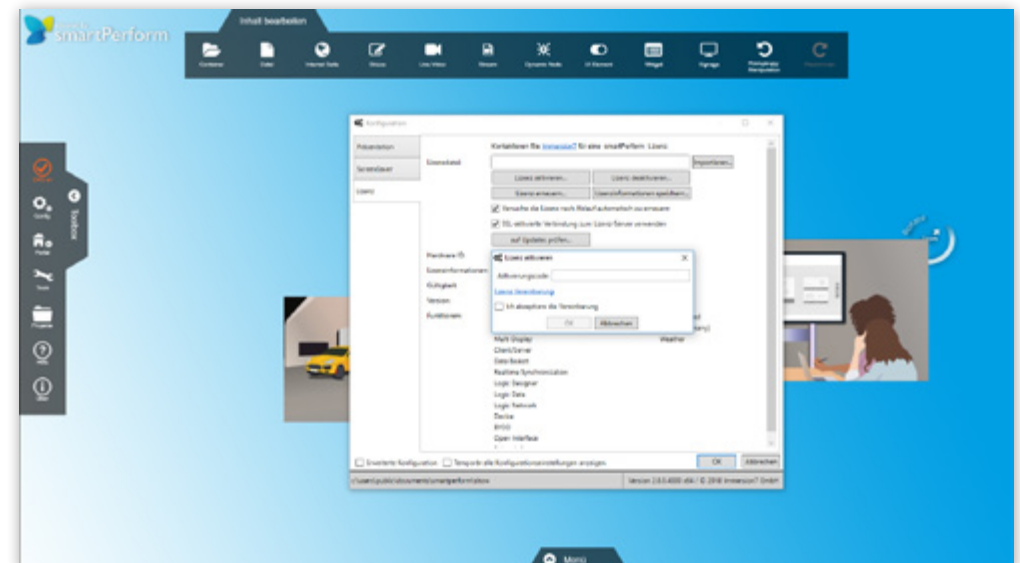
smartPerform

Inhalt bearbeiten

Container
Datei
Internet Seite
Stream
Live Video
Stream
Dynamic Node
UI Element
Widget
Signage
Rückgängig Manipulation
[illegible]

Toolbox

Config
Portal
Tools
Projekte
Hilfe
Über

Konfiguration

Präsentation
Screensaver
Lizenz

Kontaktieren Sie immersion7 für eine smartPerform Lizenz
Lizenzdatei
Importieren...
Lizenz aktivieren...
Lizenz deaktivieren...
Lizenz erneuern...
Lizenzinformationen speichern...
Versuche die Lizenz nach Ablauf automatisch zu erneuern
SSL-aktivierte Verbindung zum Lizenz-Server verwenden
auf Updates prüfen...

Hardware ID
Lizenzinformationen
Gültigkeit
Version
Funktionen

Lizenz aktivieren
Aktivierungscode
Lizenz Vereinbarung
Ich akzeptiere die Vereinbarung
OK
Abbrechen

Weather
Multi Display
Client/Server
Data Board
Realtime Synchronization
Logic Designer
Logic Data
Logic Network
Device
BYOD
Open Interface

Erweiterte Konfiguration
Temporär alle Konfigurationseinstellungen anzeigen
OK
Abbrechen

c:\users\public\documents\smartperform\show
Version 2.0.0.4000 x64 / © 2018 Immersion7 GmbH

Menü